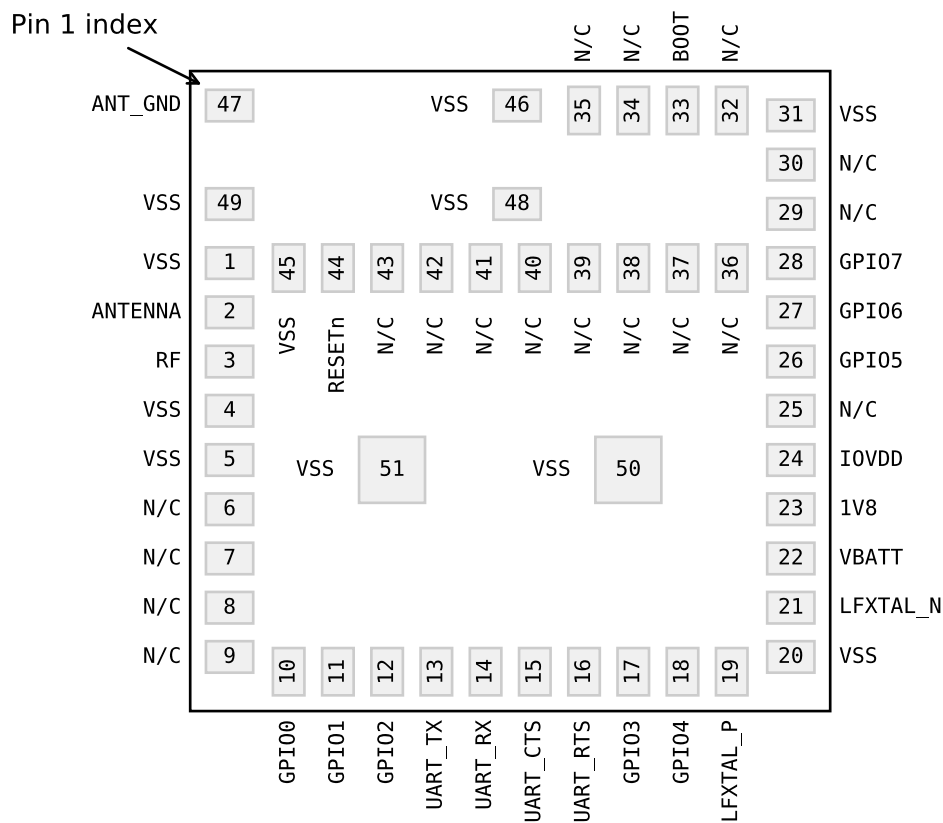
Pin 1 index

N/C N/C BOOT N/C

ANT_GND 47 VSS 46 35 34 33 32 31 VSS

30 N/C

VSS 49 VSS 48 29 N/C

VSS 1 45 44 43 42 41 40 39 38 37 36 28 GPIO7

ANTENNA 2 27 GPIO6

RF 3 VSS RESETn N/C N/C N/C N/C N/C N/C N/C N/C 26 GPIO5

VSS 4 25 N/C

VSS 5 VSS 51 VSS 50 24 IOVDD

N/C 6 23 1V8

N/C 7 22 VBATT

N/C 8 21 LFXTAL_N

N/C 9 10 11 12 13 14 15 16 17 18 19 20 VSS

GPIO0 GPIO1 GPIO2 UART_TX UART_RX UART_CTS UART_RTS GPIO3 GPIO4 LFXTAL_P